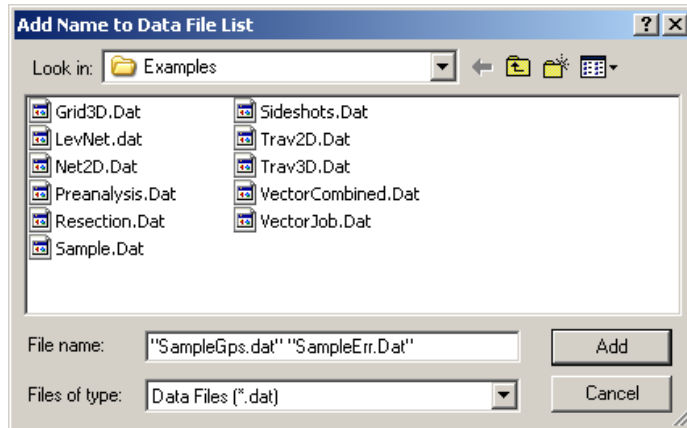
Add Name to Data File List

?

Look in: Examples

Grid3D.Dat
LevNet.dat
Net2D.Dat
Preanalysis.Dat
Resection.Dat
Sample.Dat

Sideshots.Dat
Trav2D.Dat
Trav3D.Dat
VectorCombined.Dat
VectorJob.Dat

File name: "SampleGps.dat" "SampleErr.Dat"

Add

Files of type: Data Files (*.dat)

Cancel